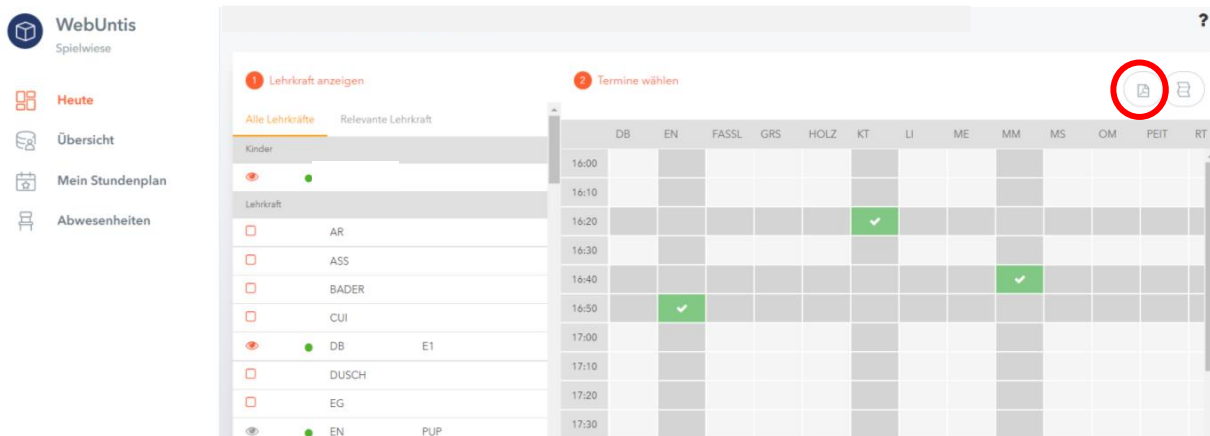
WebUntis
Spielwiese

Heute
Übersicht
Mein Stundenplan
Abwesenheiten

?

1 Lehrkraft anzeigen

Alle Lehrkräfte	Relevante Lehrkraft

Kinder

Lehrkraft
AR
ASS
BADER
CUI
DB	E1
DUSCH
EG
EN	PUP

2 Termine wählen

| | DB | EN | FASSL | GRS | HOLZ | KT | LI | ME | MM | MS | OM | PEIT | RT |
|---|---|---|---|---|---|---|---|---|---|---|---|---|---|
| 16:00 | | | | | | | | | | | | | |
| 16:10 | | | | | | | | | | | | | |
| 16:20 | | | | | | ✔ | | | | | | | |
| 16:30 | | | | | | | | | | | | | |
| 16:40 | | | | | | | | | ✔ | | | | |
| 16:50 | | ✔ | | | | | | | | | | | |
| 17:00 | | | | | | | | | | | | | |
| 17:10 | | | | | | | | | | | | | |
| 17:20 | | | | | | | | | | | | | |
| 17:30 | | | | | | | | | | | | | |